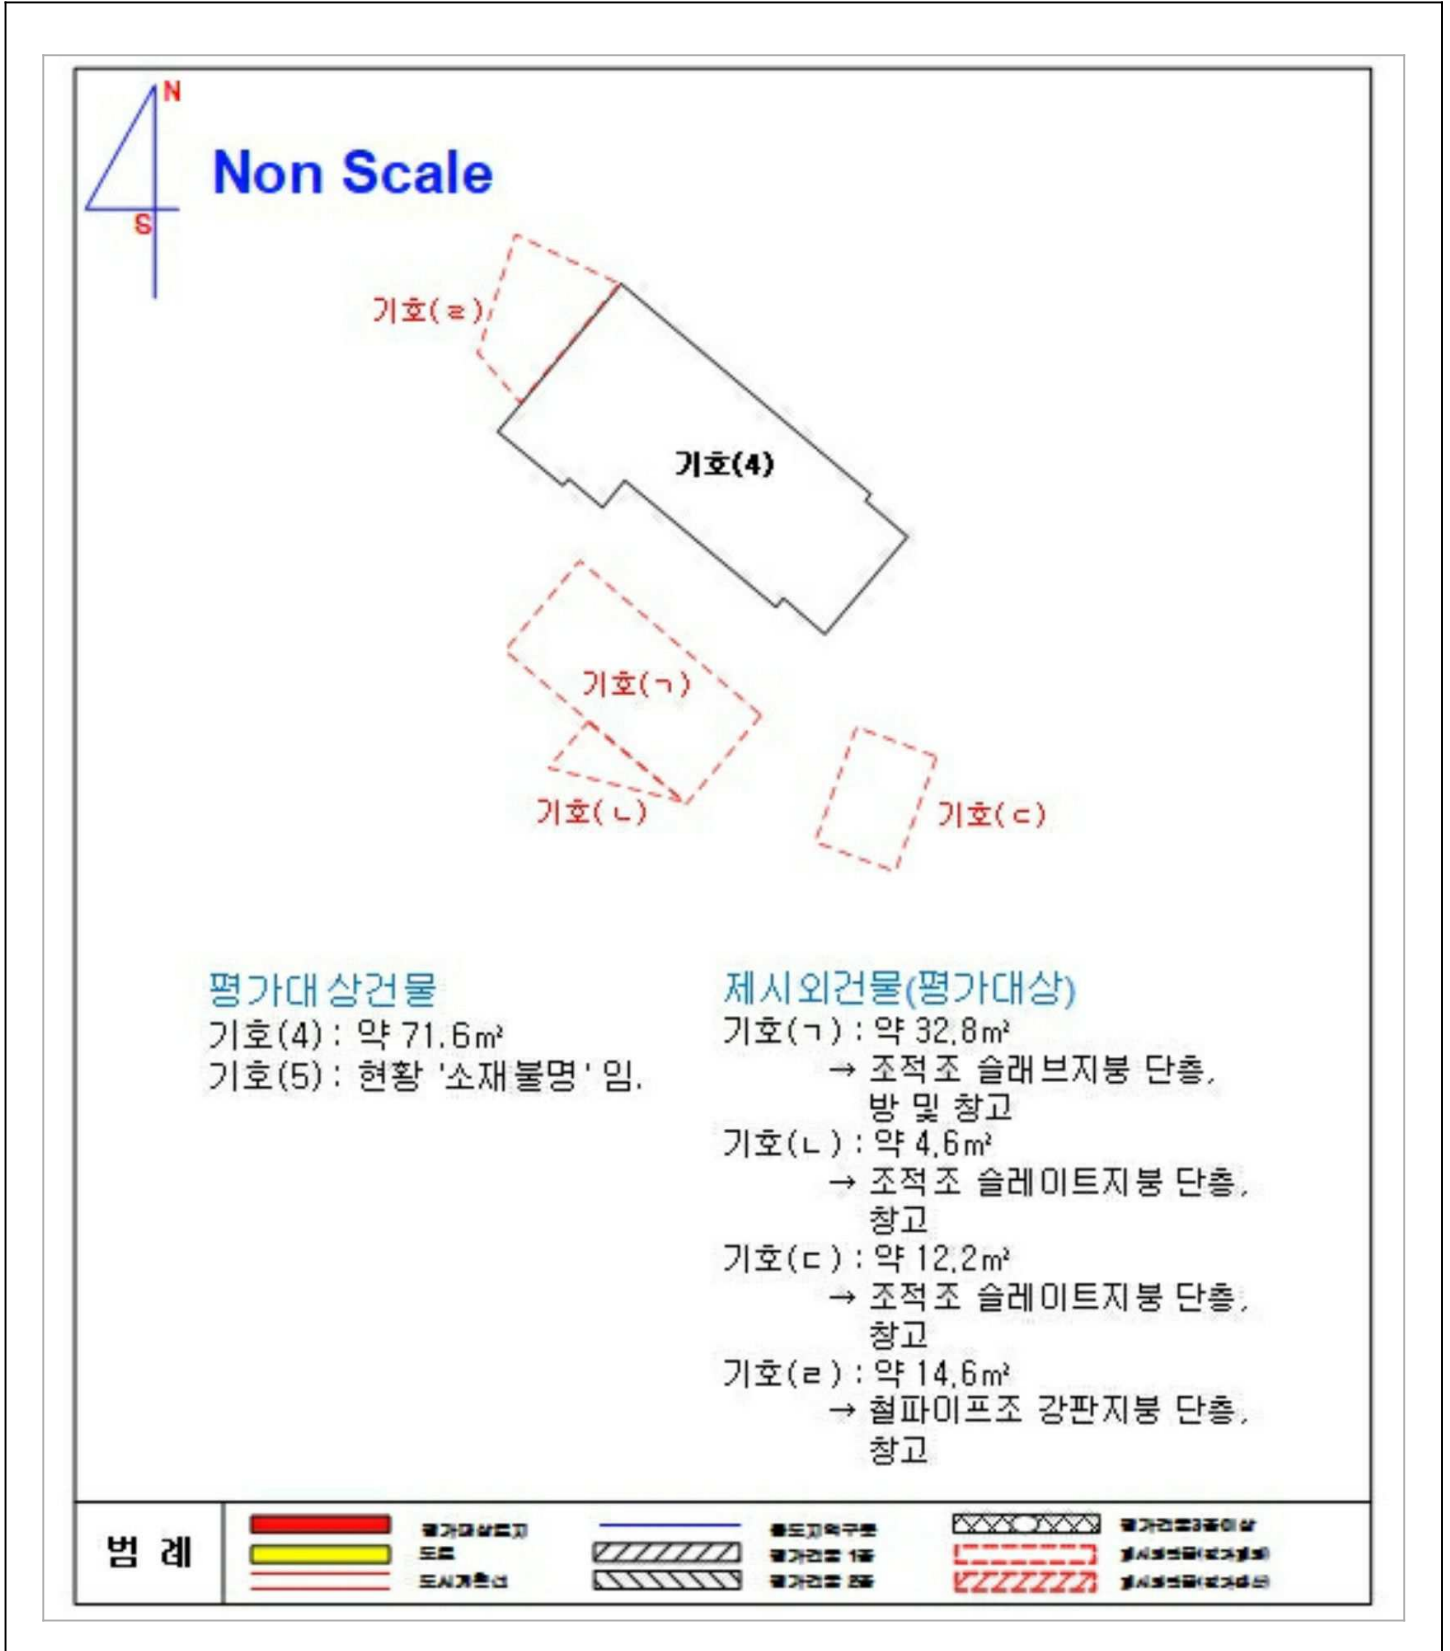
N
S
Non Scale

기호(ㄹ)
기호(4)
기호(ㄱ)
기호(ㄴ)
기호(ㄷ)

평가대상건물
기호(4) : 약 71.6㎡
기호(5) : 현황 '소재불명' 임.

제시외건물(평가대상)
기호(ㄱ) : 약 32.8㎡
→ 조적조 슬래브지붕 단층, 방 및 창고
기호(ㄴ) : 약 4.6㎡
→ 조적조 슬레이트지붕 단층, 창고
기호(ㄷ) : 약 12.2㎡
→ 조적조 슬레이트지붕 단층, 창고
기호(ㄹ) : 약 14.6㎡
→ 철파이프조 강판지붕 단층, 창고

범 례
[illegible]
도로
도시계획선
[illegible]
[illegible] 1층
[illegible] 2층
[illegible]
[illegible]
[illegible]